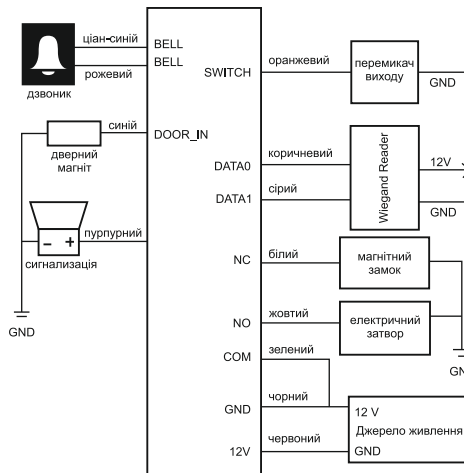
ціан-синій
BELL
рожевий
BELL
дзвоник
SWITCH
оранжевий
перемикач виходу
GND
синій
DOOR_IN
дверний магніт
DATA0
коричневий
DATA1
сірий
Wiegand Reader
12V
GND
пурпурний
– +
сигналізація
GND
NC
білий
магнітний замок
NO
жовтий
електричний затвор
COM
зелений
GN
GND
чорний
12 V
Джерело живлення
12V
червоний
GND